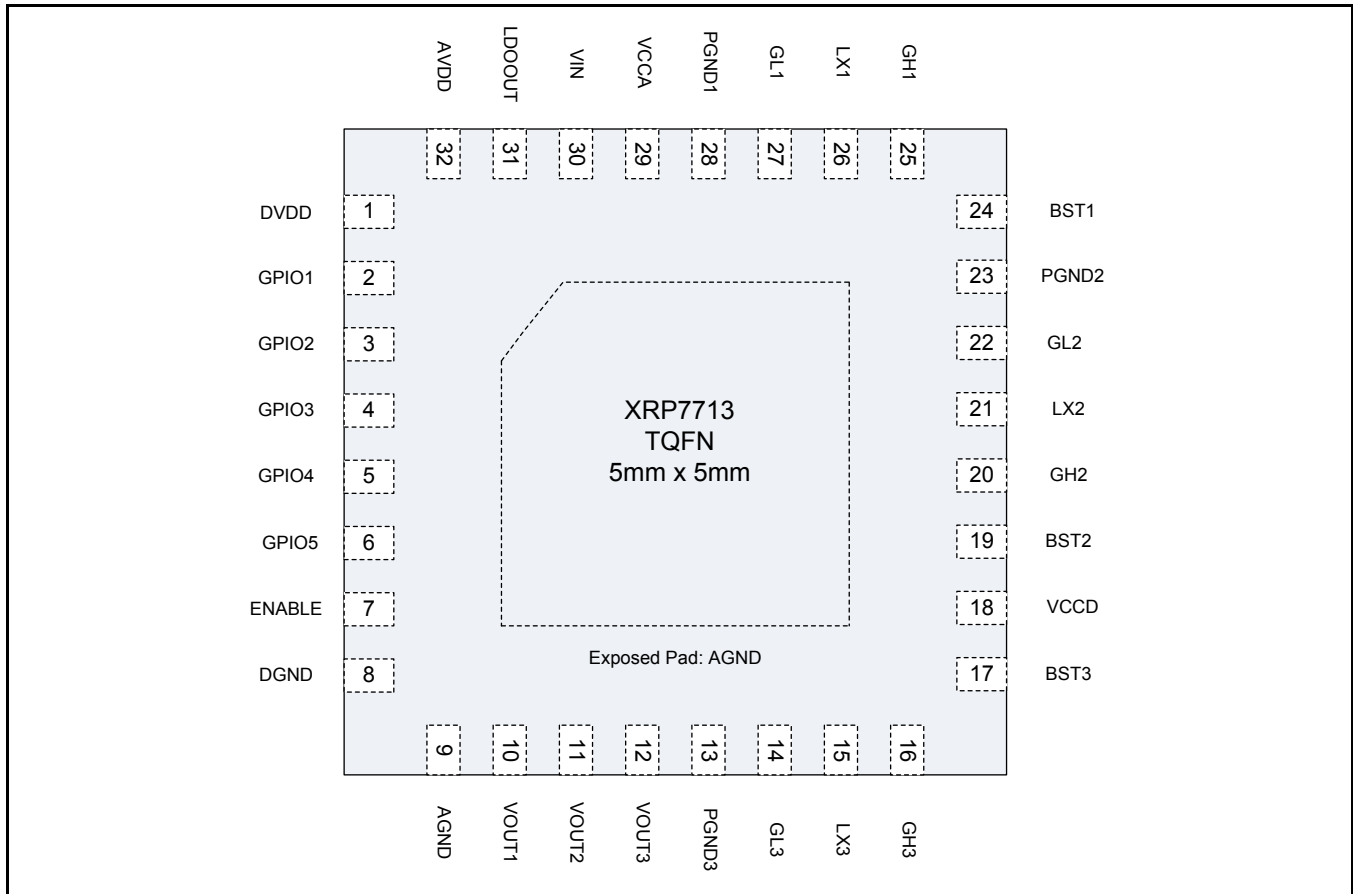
AVDD LDOOUT VIN VCCA PGND1 GL1 LX1 GH1

32 31 30 29 28 27 26 25

DVDD 1
GPIO1 2
GPIO2 3
GPIO3 4
GPIO4 5
GPIO5 6
ENABLE 7
DGND 8

24 BST1
23 PGND2
22 GL2
21 LX2
20 GH2
19 BST2
18 VCCD
17 BST3

XRP7713
TQFN
5mm x 5mm

Exposed Pad: AGND

9 10 11 12 13 14 15 16

AGND VOUT1 VOUT2 VOUT3 PGND3 GL3 LX3 GH3